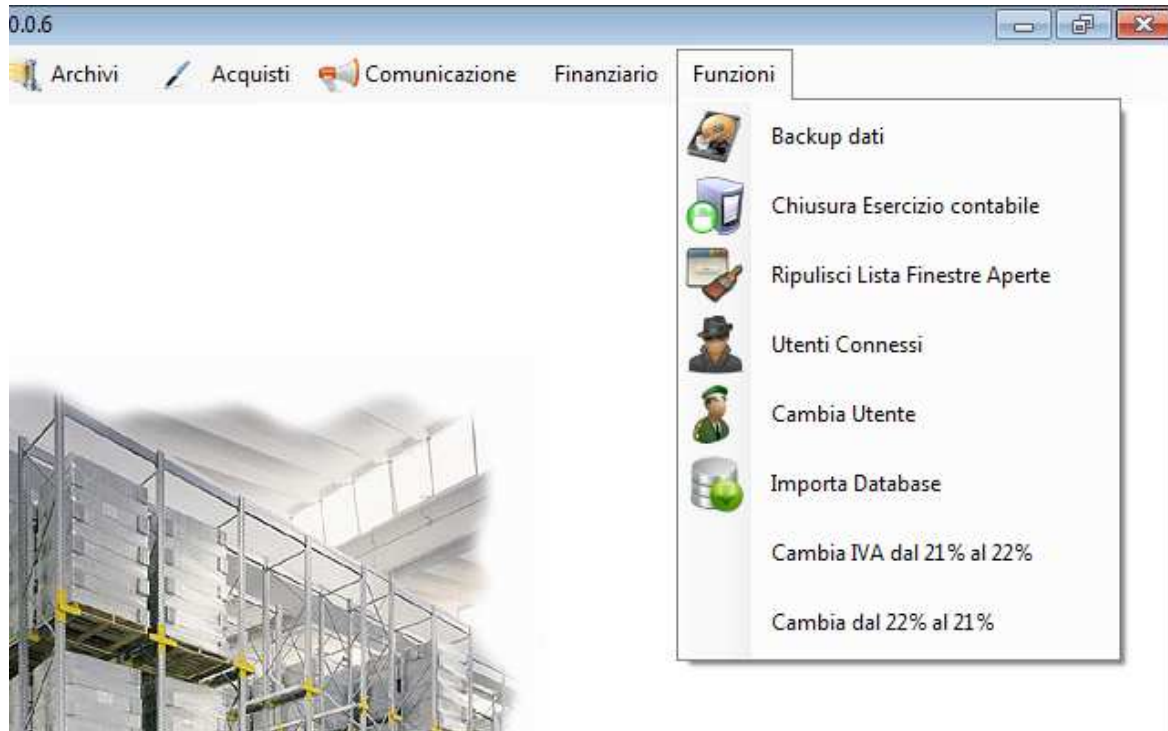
0.0.6

Archivi Acquisti Comunicazione Finanziario Funzioni

Backup dati
Chiusura Esercizio contabile
Ripulisci Lista Finestre Aperte
Utenti Connessi
Cambia Utente
Importa Database
Cambia IVA dal 21% al 22%
Cambia dal 22% al 21%